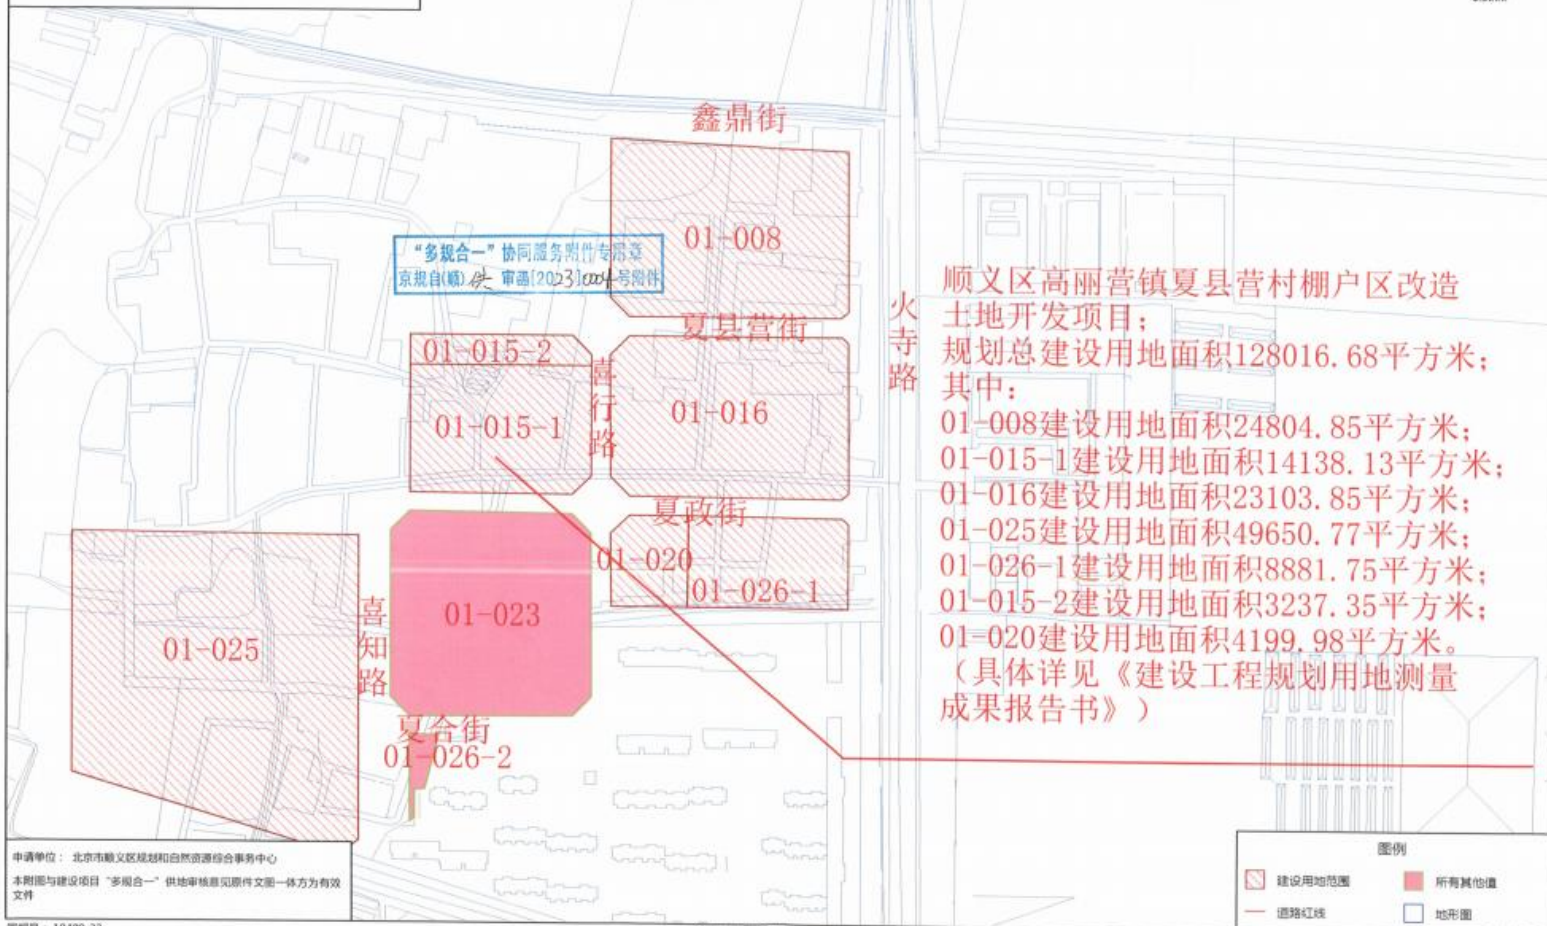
鑫鼎街

01-008

"多规合一"协同服务附件专用章
京规自(顺)供 审函[2023]0004号附件

夏县营街

火寺路

01-015-2

01-015-1

喜行路

01-016

夏政街

01-020

01-026-1

01-025

喜知路

01-023

夏合街

01-026-2

顺义区高丽营镇夏县营村棚户区改造土地开发项目;
规划总建设用地面积128016.68平方米;
其中:
01-008建设用地面积24804.85平方米;
01-015-1建设用地面积14138.13平方米;
01-016建设用地面积23103.85平方米;
01-025建设用地面积49650.77平方米;
01-026-1建设用地面积8881.75平方米;
01-015-2建设用地面积3237.35平方米;
01-020建设用地面积4199.98平方米。
(具体详见《建设工程规划用地测量成果报告书》)

申请单位: 北京市顺义区规划和自然资源综合事务中心

本附图与建设项目"多规合一"供地审核意见原件文图一体方为有效文件

图例

建设用地范围

所有其他值

道路红线

地形图